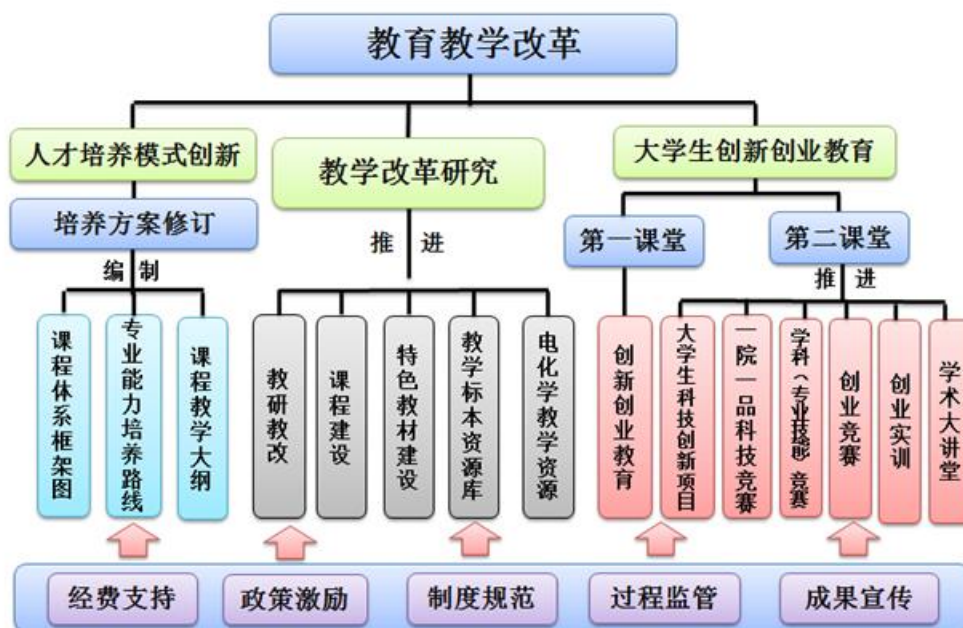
教育教学改革

人才培养模式创新

培养方案修订

编 制

课程体系框架图

专业能力培养路线

课程教学大纲

教学改革研究

推 进

教研教改

课程建设

特色教材建设

教学标本资源库

电化学教学资源

大学生创新创业教育

第一课堂

创新创业教育

第二课堂

推 进

大学生科技创新项目

一院一品科技竞赛

学科（专业技能）竞赛

创业竞赛

创业实训

学术大讲堂

经费支持

政策激励

制度规范

过程监管

成果宣传